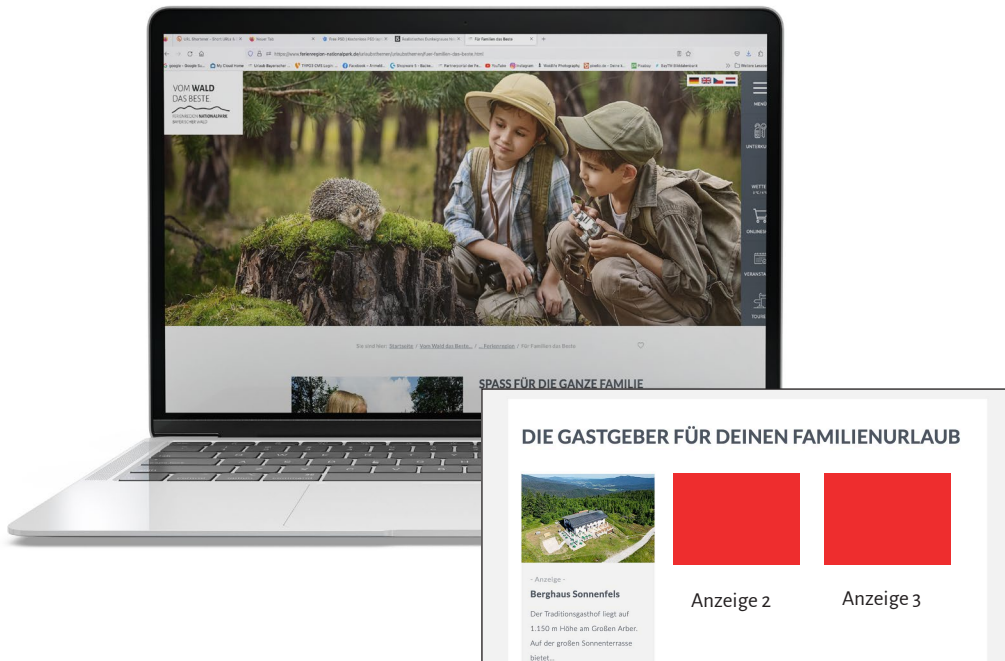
VOM WALD
DAS BESTE
FERIENREGION NATIONALPARK
BAYERISCHER WALD

MENÜ
UNTERKU
WETTE
ONLINE
VERANSTA
TOURI

Sie sind hier: Startseite / Vom Wald das Beste... / ...Ferienregion / Für Familien das Beste

SPASS FÜR DIE GANZE FAMILIE

DIE GASTGEBER FÜR DEINEN FAMILIENURLAUB

- Anzeige -
Berghaus Sonnenfels
Der Traditionsgasthof liegt auf 1.150 m Höhe am Großen Arber. Auf der großen Sonnenterrasse bietet...

Anzeige 2

Anzeige 3